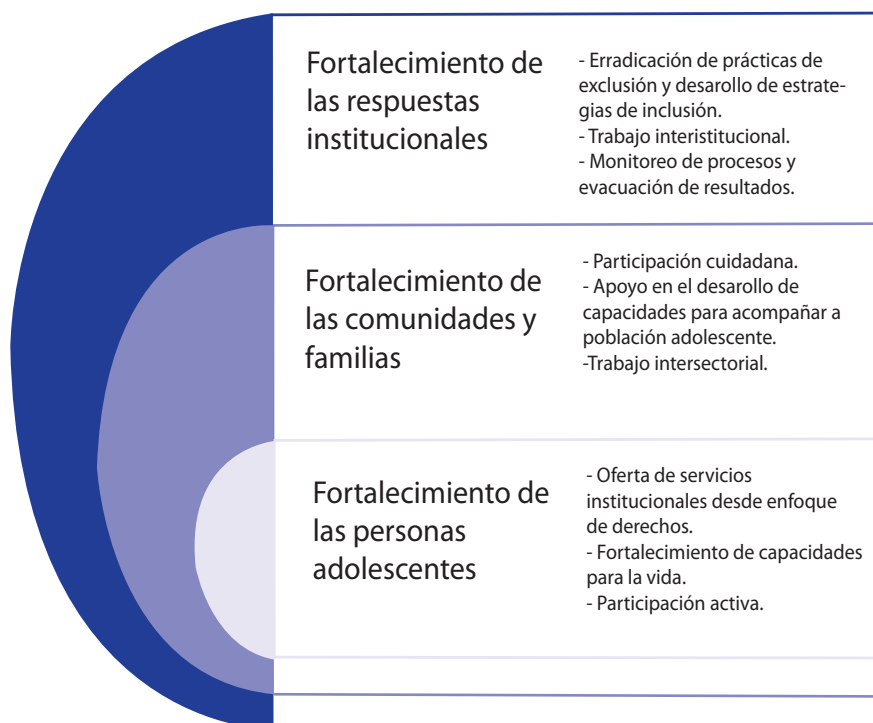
Fortalecimiento de las respuestas institucionales

- Erradicación de prácticas de exclusión y desarollo de estrategias de inclusión.
- Trabajo interistitucional.
- Monitoreo de procesos y evacuación de resultados.

Fortalecimiento de las comunidades y familias

- Participación cuidadana.
- Apoyo en el desarollo de capacidades para acompañar a población adolescente.
-Trabajo intersectorial.

Fortalecimiento de las personas adolescentes

- Oferta de servicios institucionales desde enfoque de derechos.
- Fortalecimiento de capacidades para la vida.
- Participación activa.